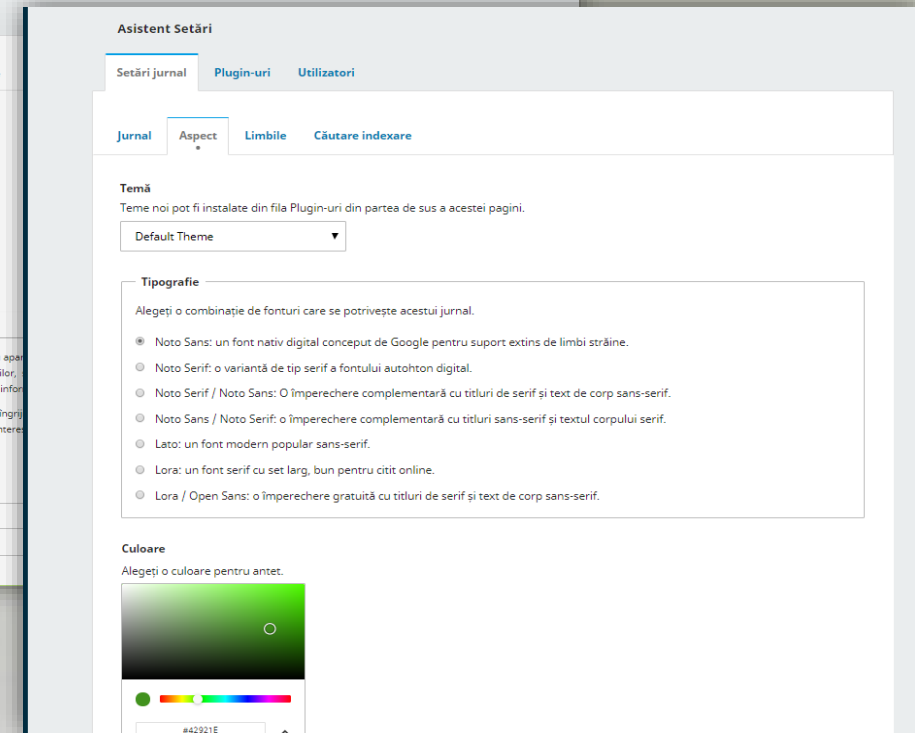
Asistent Setări

Setări jurnal Plugin-uri Utilizatori

Jurnal Aspect Limbile Căutare indexare

Temă
Teme noi pot fi instalate din fila Plugin-uri din partea de sus a acestei pagini.

Default Theme

Tipografie

Alegeți o combinație de fonturi care se potrivește acestui jurnal.

Noto Sans: un font nativ digital conceput de Google pentru suport extins de limbi străine.

Noto Serif: o variantă de tip serif a fontului autohton digital.

Noto Serif / Noto Sans: O împerechere complementară cu titluri de serif și text de corp sans-serif.

Noto Sans / Noto Serif: o împerechere complementară cu titluri sans-serif și textul corpului serif.

Lato: un font modern popular sans-serif.

Lora: un font serif cu set larg, bun pentru citit online.

Lora / Open Sans: o împerechere gratuită cu titluri de serif și text de corp sans-serif.

Culoare
Alegeți o culoare pentru antet.

#42921E